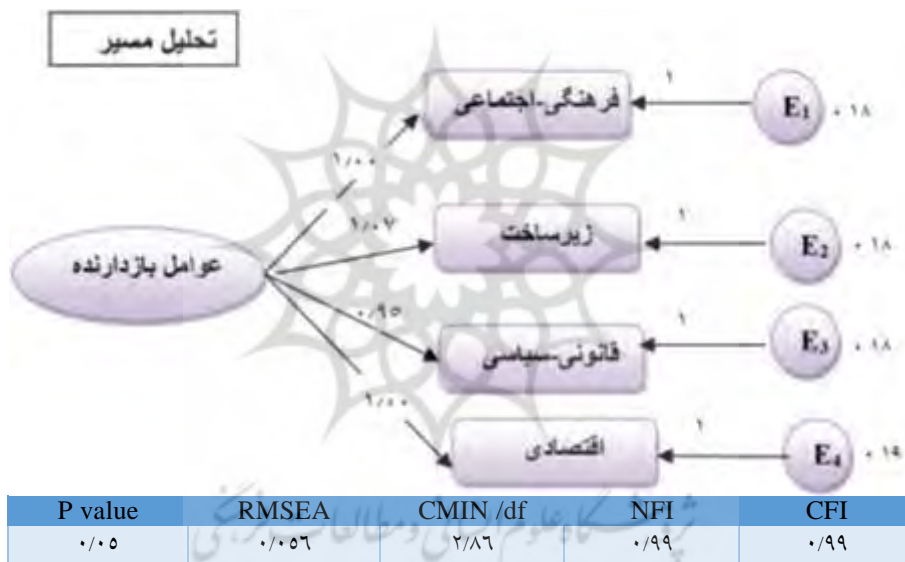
تحلیل مسیر

عوامل بازدارنده

۱/۰۰
۱/۰۷
۰/۹۵
۱/۰۰

فرهنگی-اجتماعی
زیرساخت
قانونی-سیاسی
اقتصادی

۱
۱
۱
۱

$E_1$ ۰.۱۸
$E_2$ ۰.۱۸
$E_3$ ۰.۱۸
$E_4$ ۰.۱۴

| P value | RMSEA | CMIN /df | NFI | CFI |
|---|---|---|---|---|
| ۰/۰۵ | ۰/۰۵۶ | ۲/۸۶ | ۰/۹۹ | ۰/۹۹ |